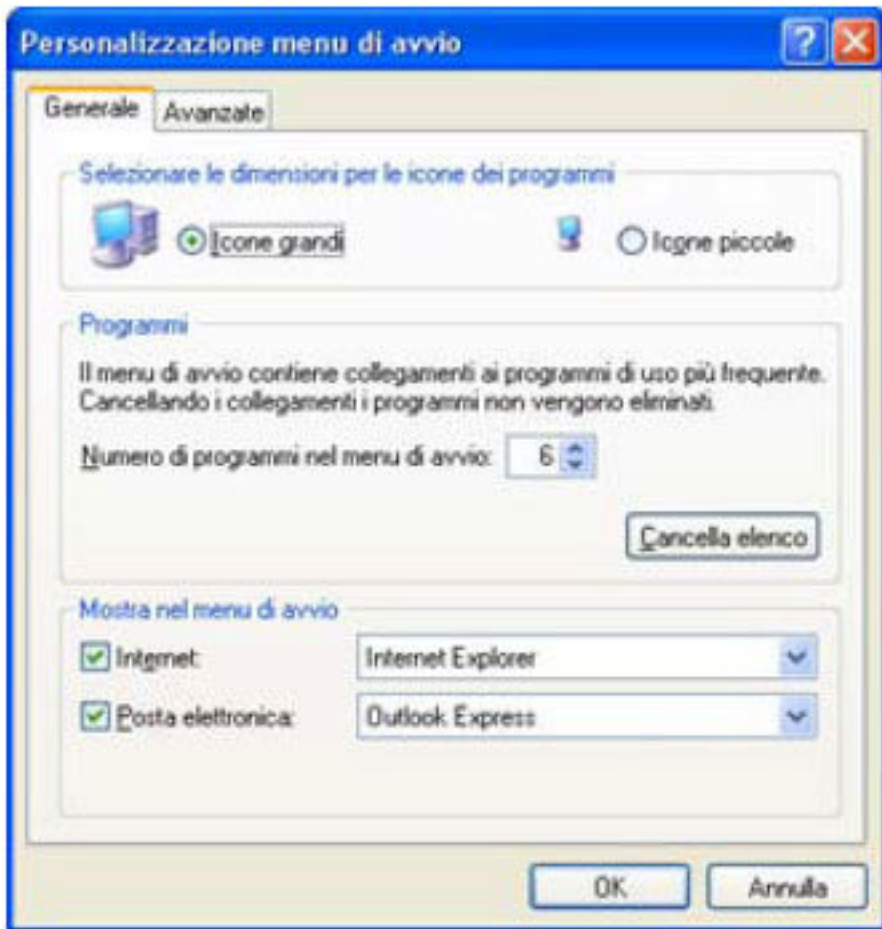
Personalizzazione menu di avvio

Generale Avanzate

Selezionare le dimensioni per le icone dei programmi

Icone grandi

Icone piccole

Programmi

Il menu di avvio contiene collegamenti ai programmi di uso più frequente. Cancellando i collegamenti i programmi non vengono eliminati.

Numero di programmi nel menu di avvio: 6

Cancella elenco

Mostra nel menu di avvio

Internet: Internet Explorer

Posta elettronica: Outlook Express

OK Annulla